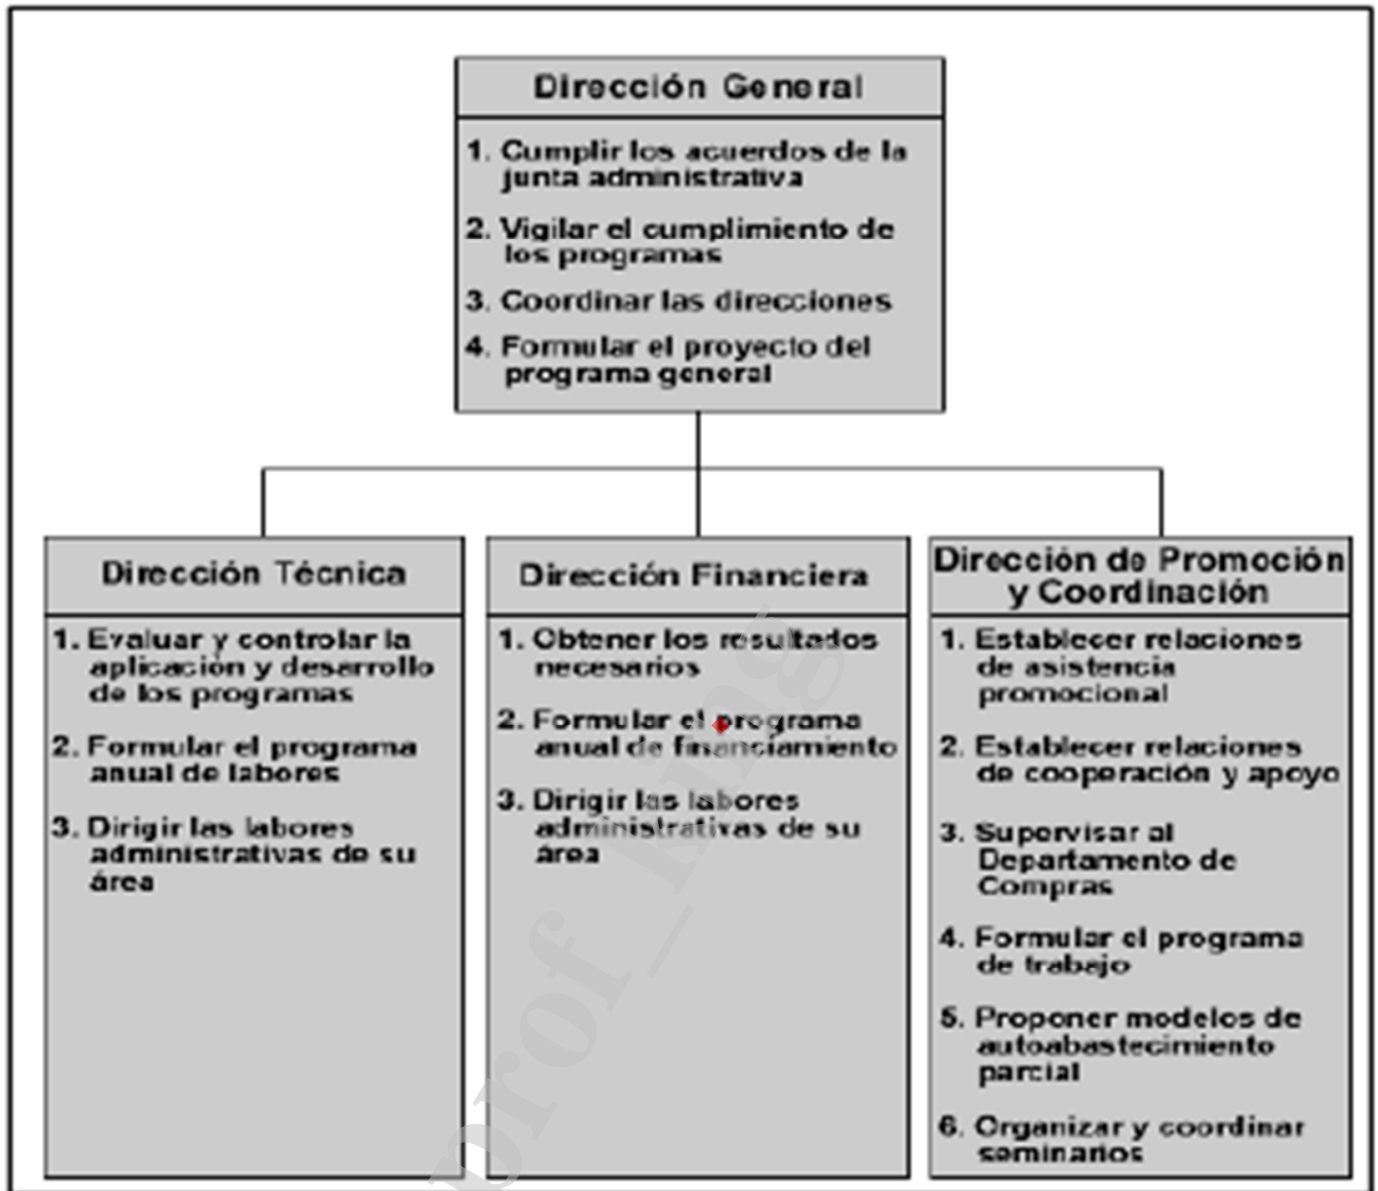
Dirección General

1. Cumplir los acuerdos de la junta administrativa

2. Vigilar el cumplimiento de los programas

3. Coordinar las direcciones

4. Formular el proyecto del programa general

Dirección Técnica

1. Evaluar y controlar la aplicación y desarrollo de los programas

2. Formular el programa anual de labores

3. Dirigir las labores administrativas de su área

Dirección Financiera

1. Obtener los resultados necesarios

2. Formular el programa anual de financiamiento

3. Dirigir las labores administrativas de su área

Dirección de Promoción y Coordinación

1. Establecer relaciones de asistencia promocional

2. Establecer relaciones de cooperación y apoyo

3. Supervisar al Departamento de Compras

4. Formular el programa de trabajo

5. Proponer modelos de autoabastecimiento parcial

6. Organizar y coordinar seminarios

prof_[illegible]